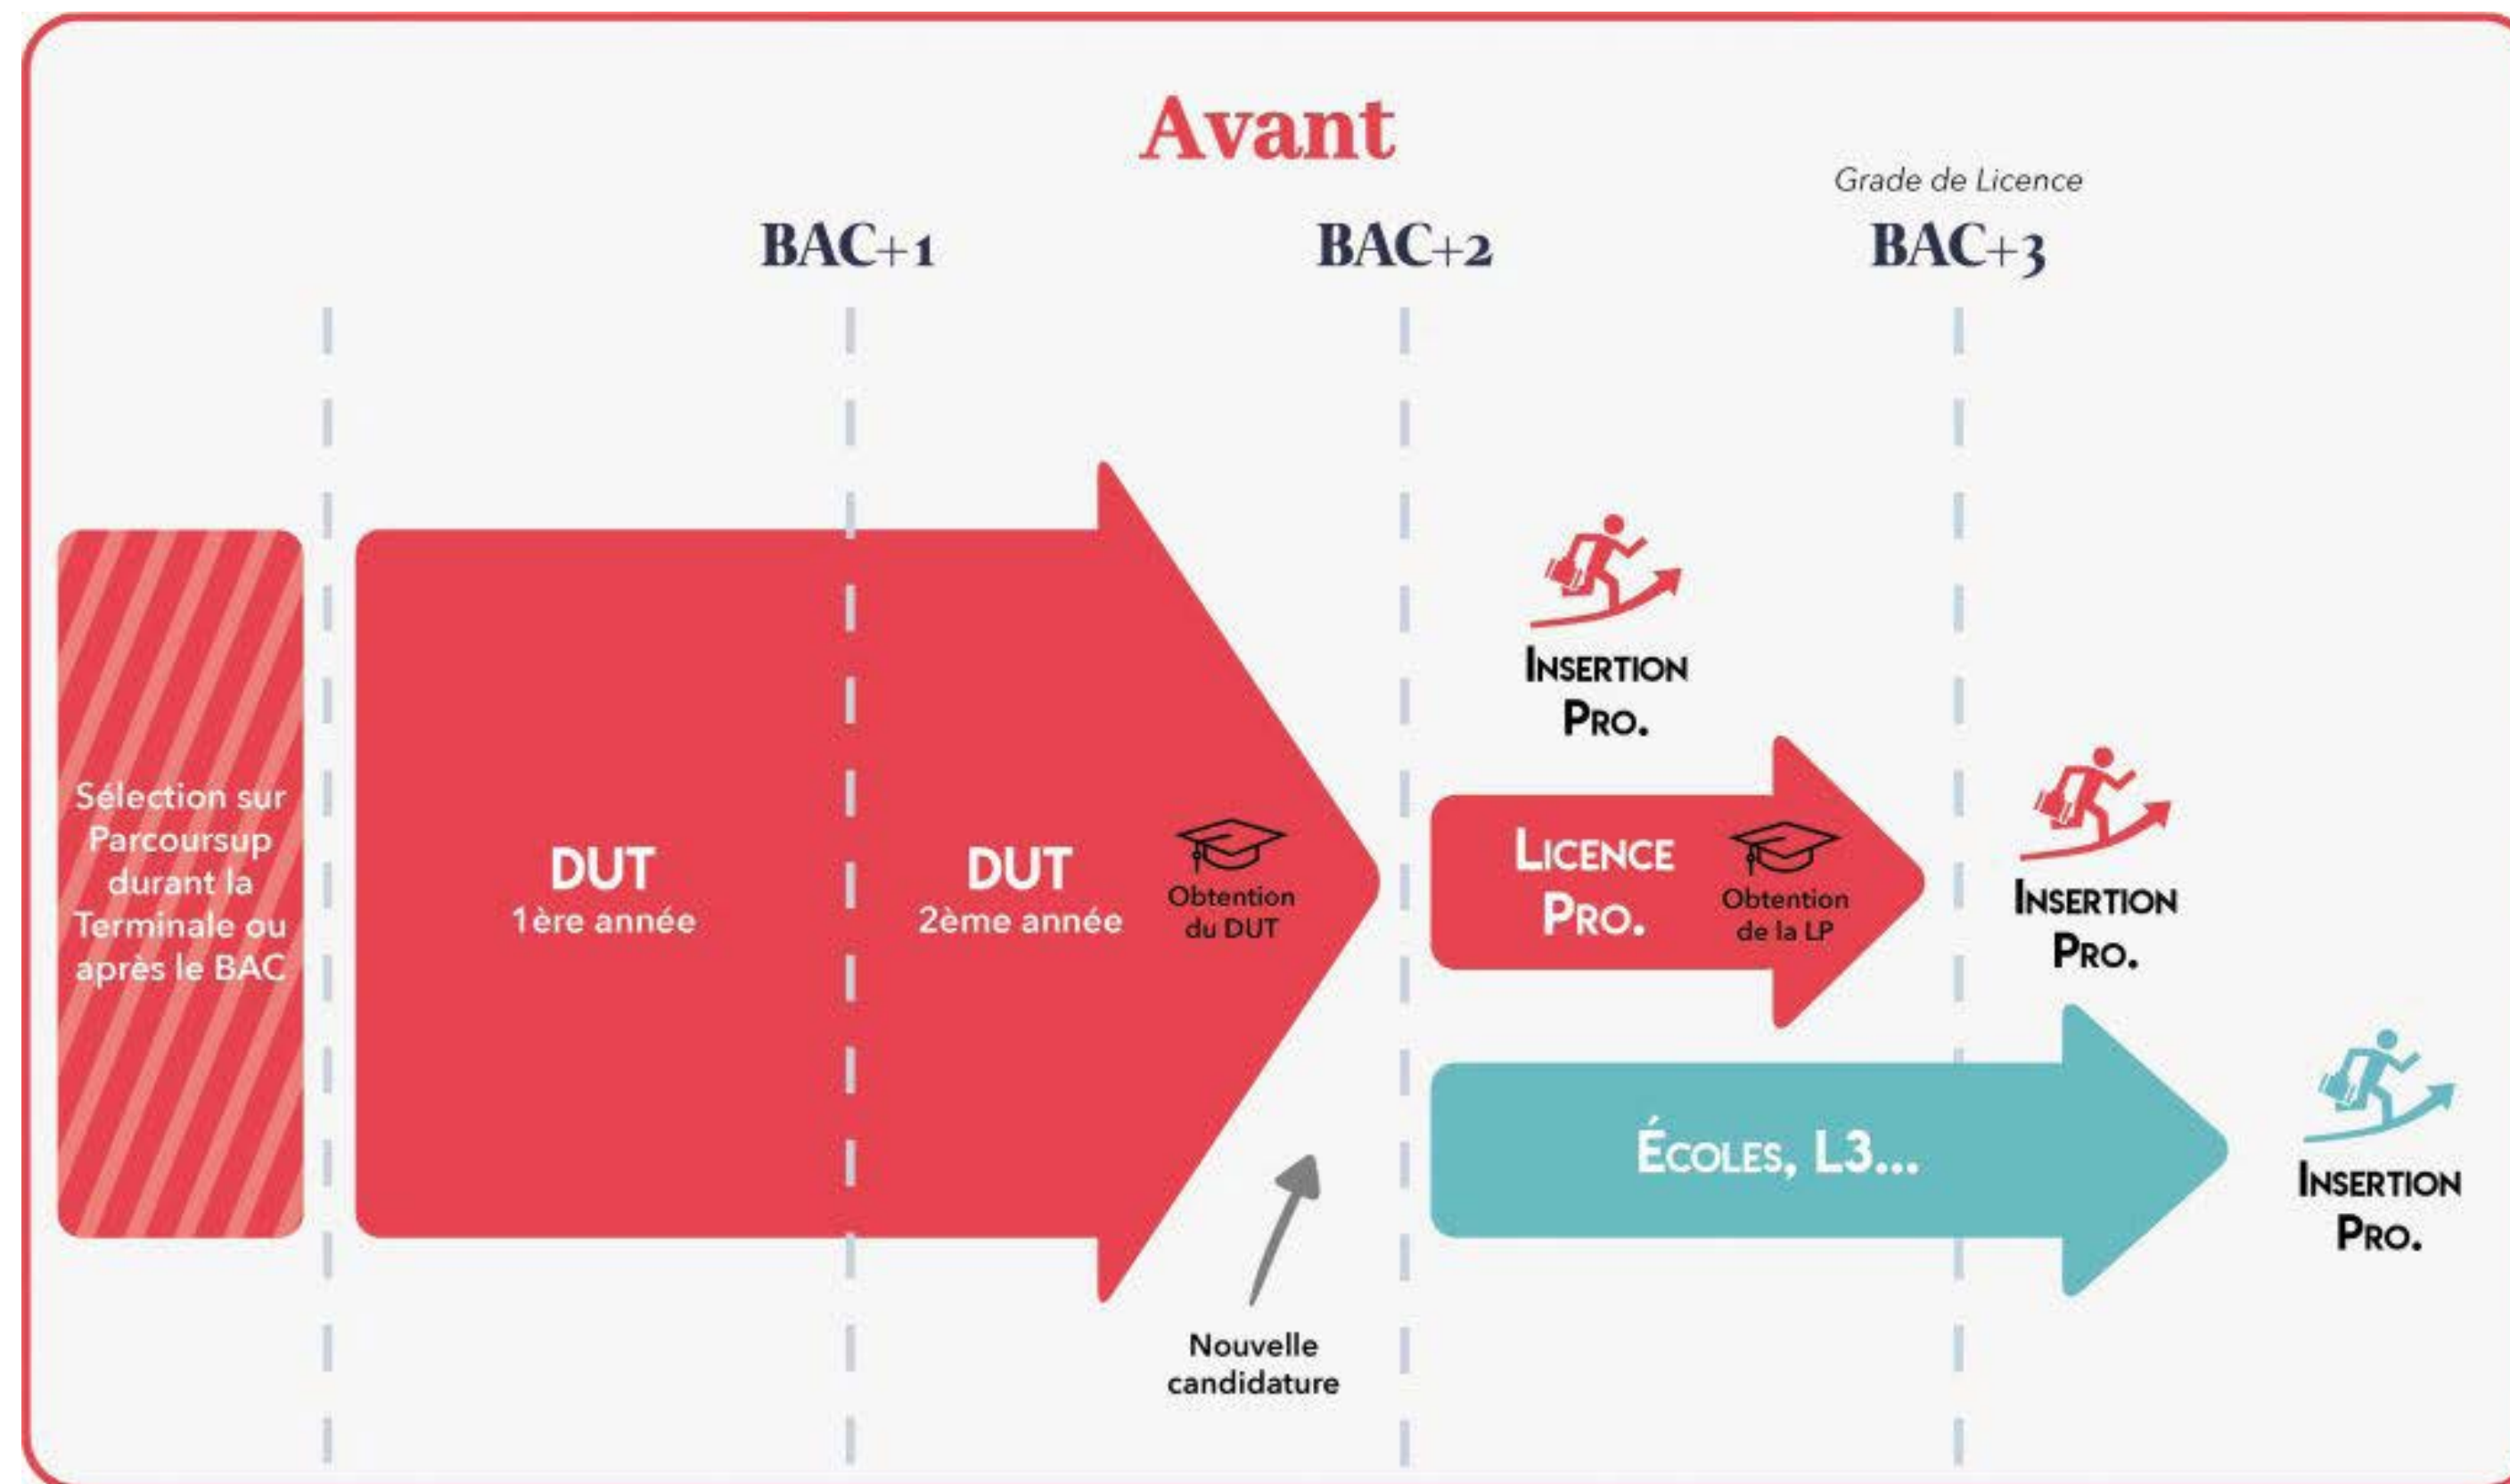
Avant

Grade de Licence

BAC+1

BAC+2

BAC+3

Sélection sur Parcoursup durant la Terminale ou après le BAC

DUT
1ère année

DUT
2ème année

Obtention du DUT

Insertion Pro.

Licence Pro.

Obtention de la LP

Insertion Pro.

Écoles, L3...

Insertion Pro.

Nouvelle candidature